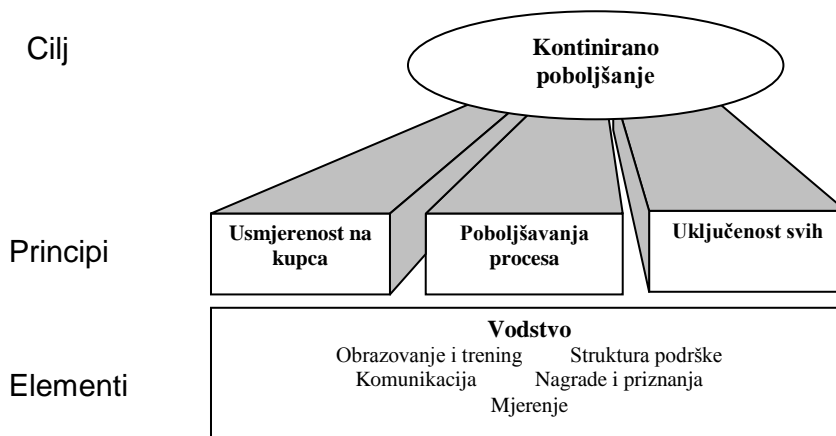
Cilj

Kontinirano poboljšanje

Principi

Usmjerenost na kupca

Poboljšavanja procesa

Uključenost svih

Elementi

Vodstvo
Obrazovanje i trening Struktura podrške
Komunikacija Nagrade i priznanja
Mjerenje